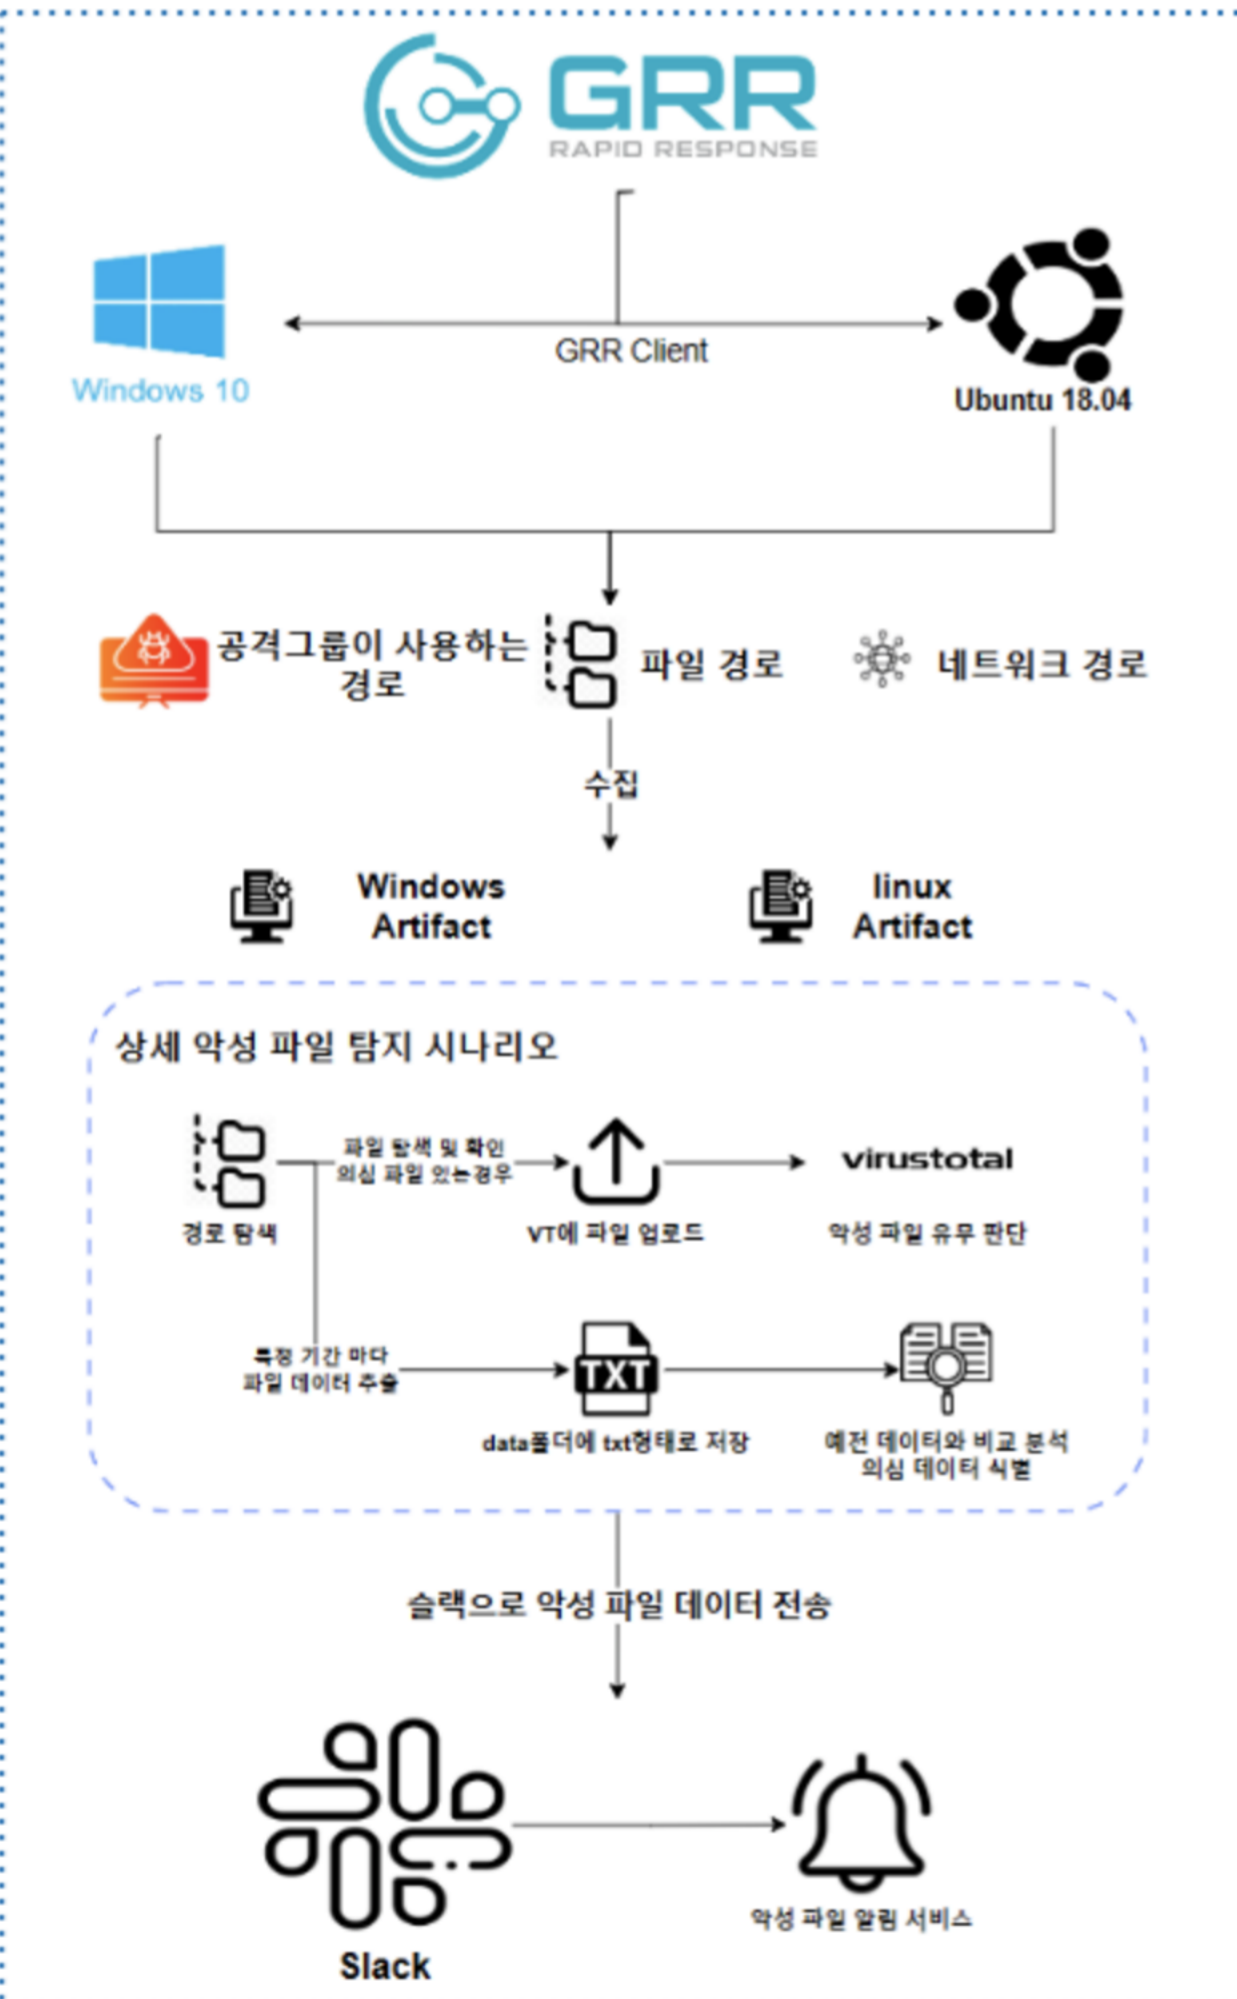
GRR
RAPID RESPONSE

GRR Client

Windows 10

Ubuntu 18.04

공격그룹이 사용하는 경로

파일 경로

네트워크 경로

수집

Windows Artifact

linux Artifact

상세 악성 파일 탐지 시나리오

파일 탐색 및 확인
의심 파일 있는경우

경로 탐색

VT에 파일 업로드

virustotal

악성 파일 유무 판단

특정 기간 마다
파일 데이터 추출

TXT

data폴더에 txt형태로 저장

예전 데이터와 비교 분석
의심 데이터 식별

슬랙으로 악성 파일 데이터 전송

Slack

악성 파일 알림 서비스